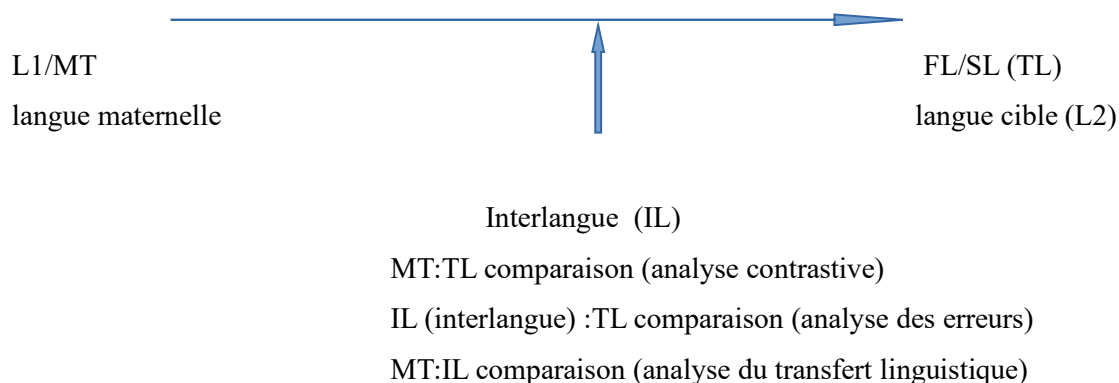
L1/MT

langue maternelle

FL/SL (TL)

langue cible (L2)

Interlangue (IL)

MT:TL comparaison (analyse contrastive)

IL (interlangue) :TL comparaison (analyse des erreurs)

MT:IL comparaison (analyse du transfert linguistique)